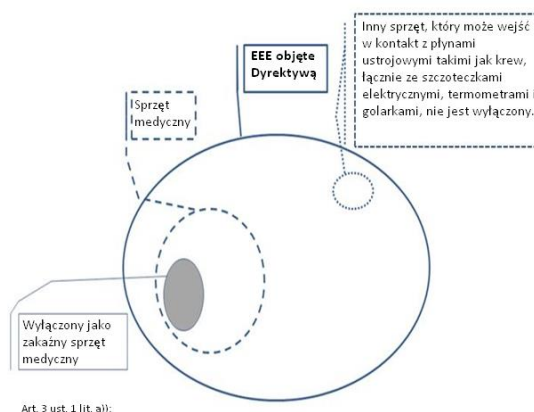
EEE objęte Dyrektywą

Inny sprzęt, który może wejść w kontakt z płynami ustrojowymi takimi jak krew, łącznie ze szczoteczkami elektrycznymi, termometrami i golarkami, nie jest wyłączony.

Sprzęt medyczny

Wyłączony jako zakaźny sprzęt medyczny

Art. 3 ust. 1 lit. a)):